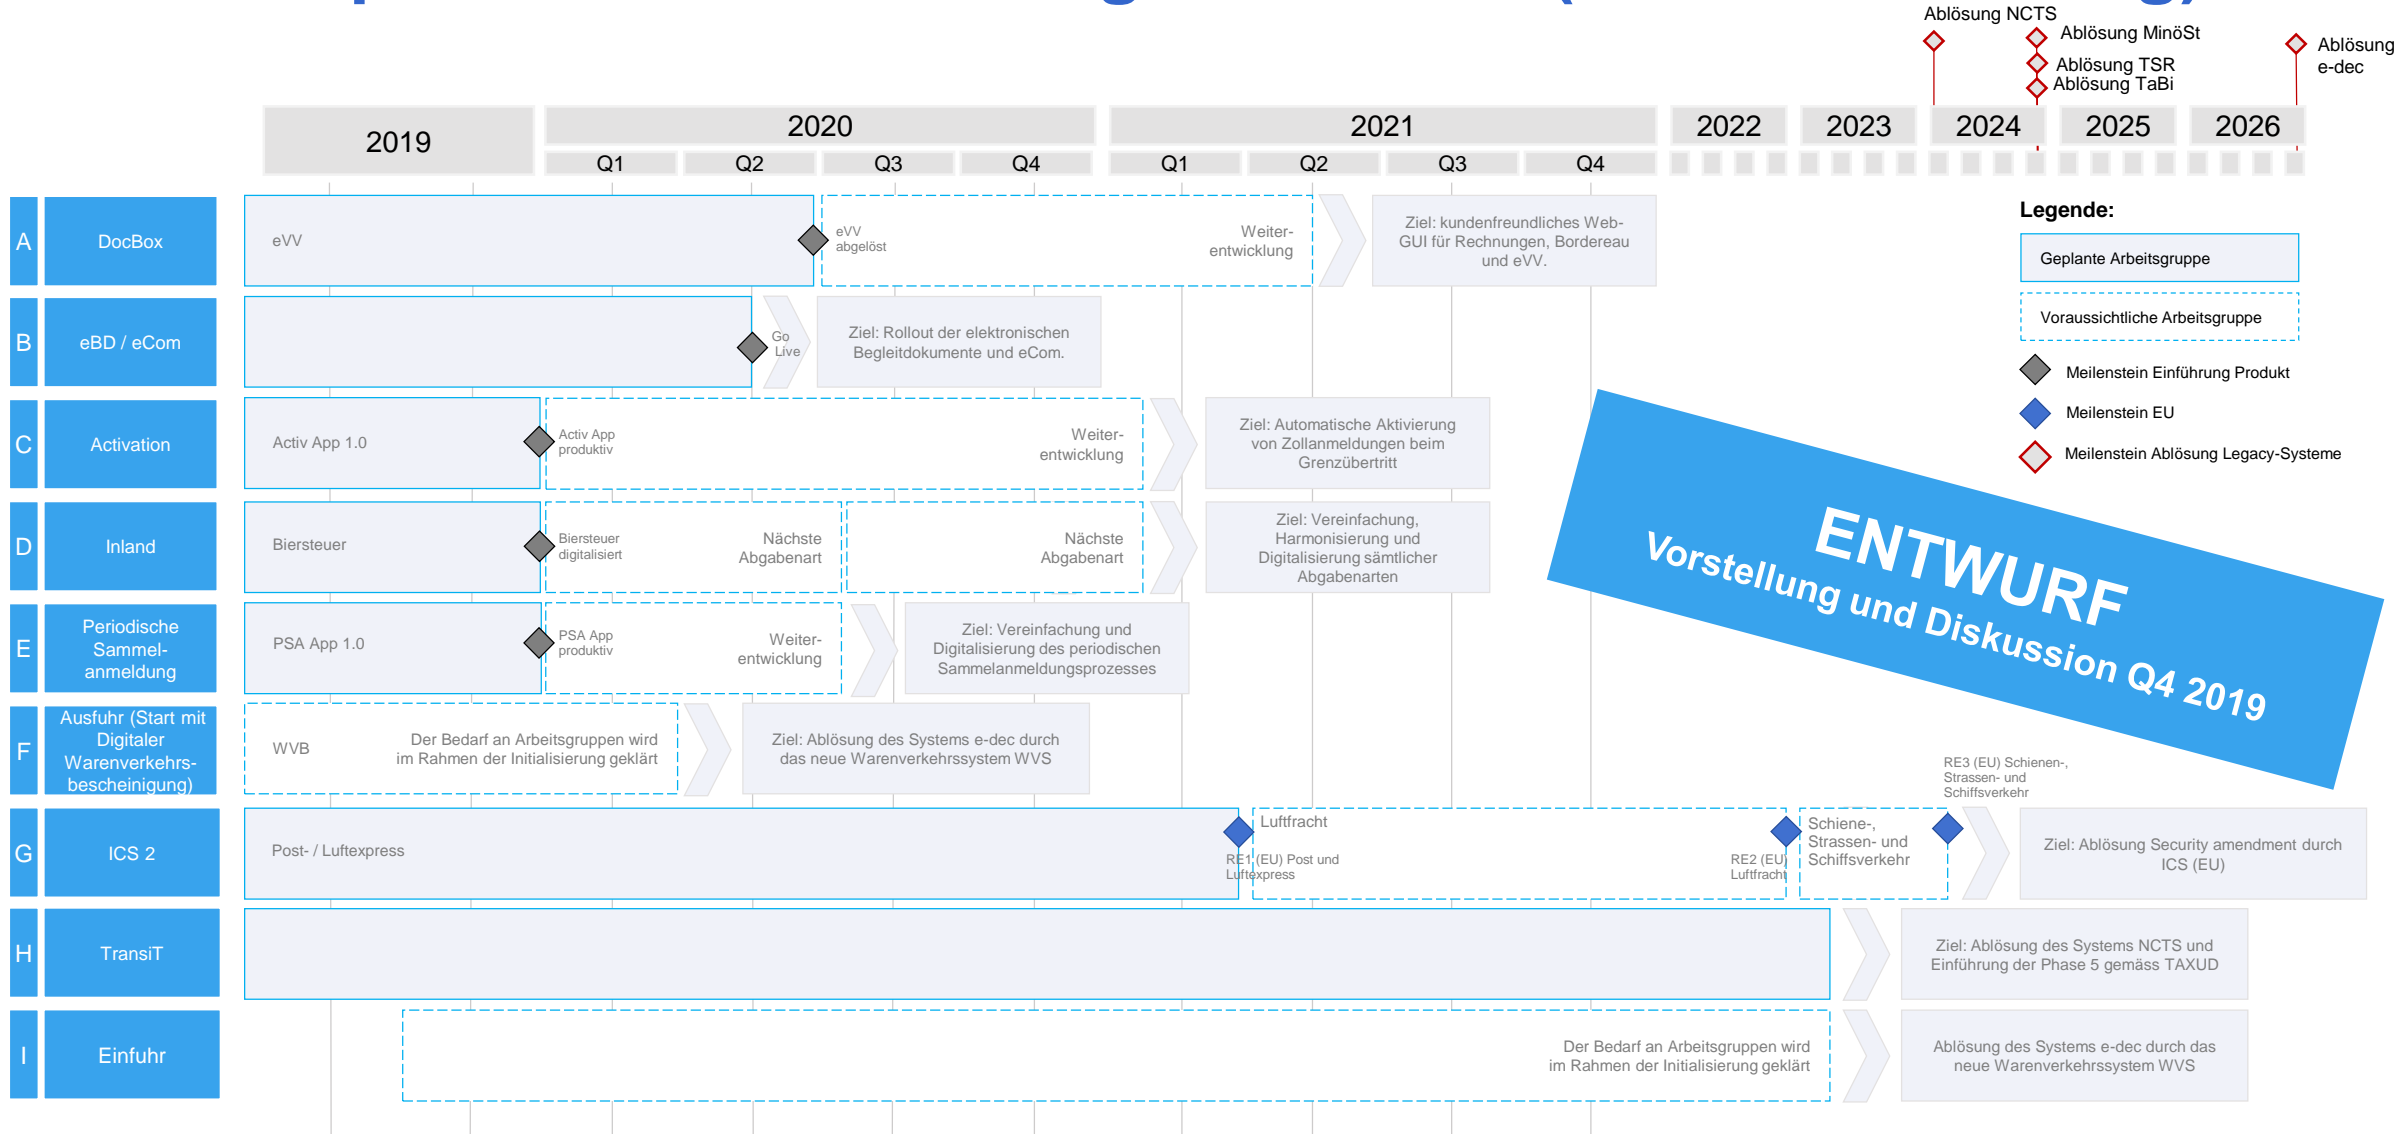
Ablösung NCTS
Ablösung MinöSt
Ablösung TSR
Ablösung TaBi
Ablösung e-dec

| 2019 | 2020 | | | | 2021 | | | | 2022 | 2023 | 2024 | 2025 | 2026 |
|---|---|---|---|---|---|---|---|---|---|---|---|---|---|
| | Q1 | Q2 | Q3 | Q4 | Q1 | Q2 | Q3 | Q4 | | | | | |

A DocBox
eVV
eVV abgelöst
Weiterentwicklung
Ziel: kundenfreundliches Web-GUI für Rechnungen, Bordereau und eVV.

B eBD / eCom
Go Live
Ziel: Rollout der elektronischen Begleitdokumente und eCom.

C Activation
Activ App 1.0
Activ App produktiv
Weiterentwicklung
Ziel: Automatische Aktivierung von Zollanmeldungen beim Grenzübertritt

D Inland
Biersteuer
Biersteuer digitalisiert
Nächste Abgabenart
Nächste Abgabenart
Ziel: Vereinfachung, Harmonisierung und Digitalisierung sämtlicher Abgabenarten

E Periodische Sammelanmeldung
PSA App 1.0
PSA App produktiv
Weiterentwicklung
Ziel: Vereinfachung und Digitalisierung des periodischen Sammelanmeldungsprozesses

F Ausfuhr (Start mit Digitaler Warenverkehrsbescheinigung)
WVB
Der Bedarf an Arbeitsgruppen wird im Rahmen der Initialisierung geklärt
Ziel: Ablösung des Systems e-dec durch das neue Warenverkehrssystem WVS

G ICS 2
Post- / Luftexpress
RE1 (EU) Post und Luftexpress
Luftfracht
RE2 (EU) Luftfracht
Schiene-, Strassen- und Schiffsverkehr
RE3 (EU) Schienen-, Strassen- und Schiffsverkehr
Ziel: Ablösung Security amendment durch ICS (EU)

H TransiT
Ziel: Ablösung des Systems NCTS und Einführung der Phase 5 gemäss TAXUD

I Einfuhr
Der Bedarf an Arbeitsgruppen wird im Rahmen der Initialisierung geklärt
Ablösung des Systems e-dec durch das neue Warenverkehrssystem WVS

Legende:
Geplante Arbeitsgruppe
Voraussichtliche Arbeitsgruppe
Meilenstein Einführung Produkt
Meilenstein EU
Meilenstein Ablösung Legacy-Systeme

ENTWURF
Vorstellung und Diskussion Q4 2019